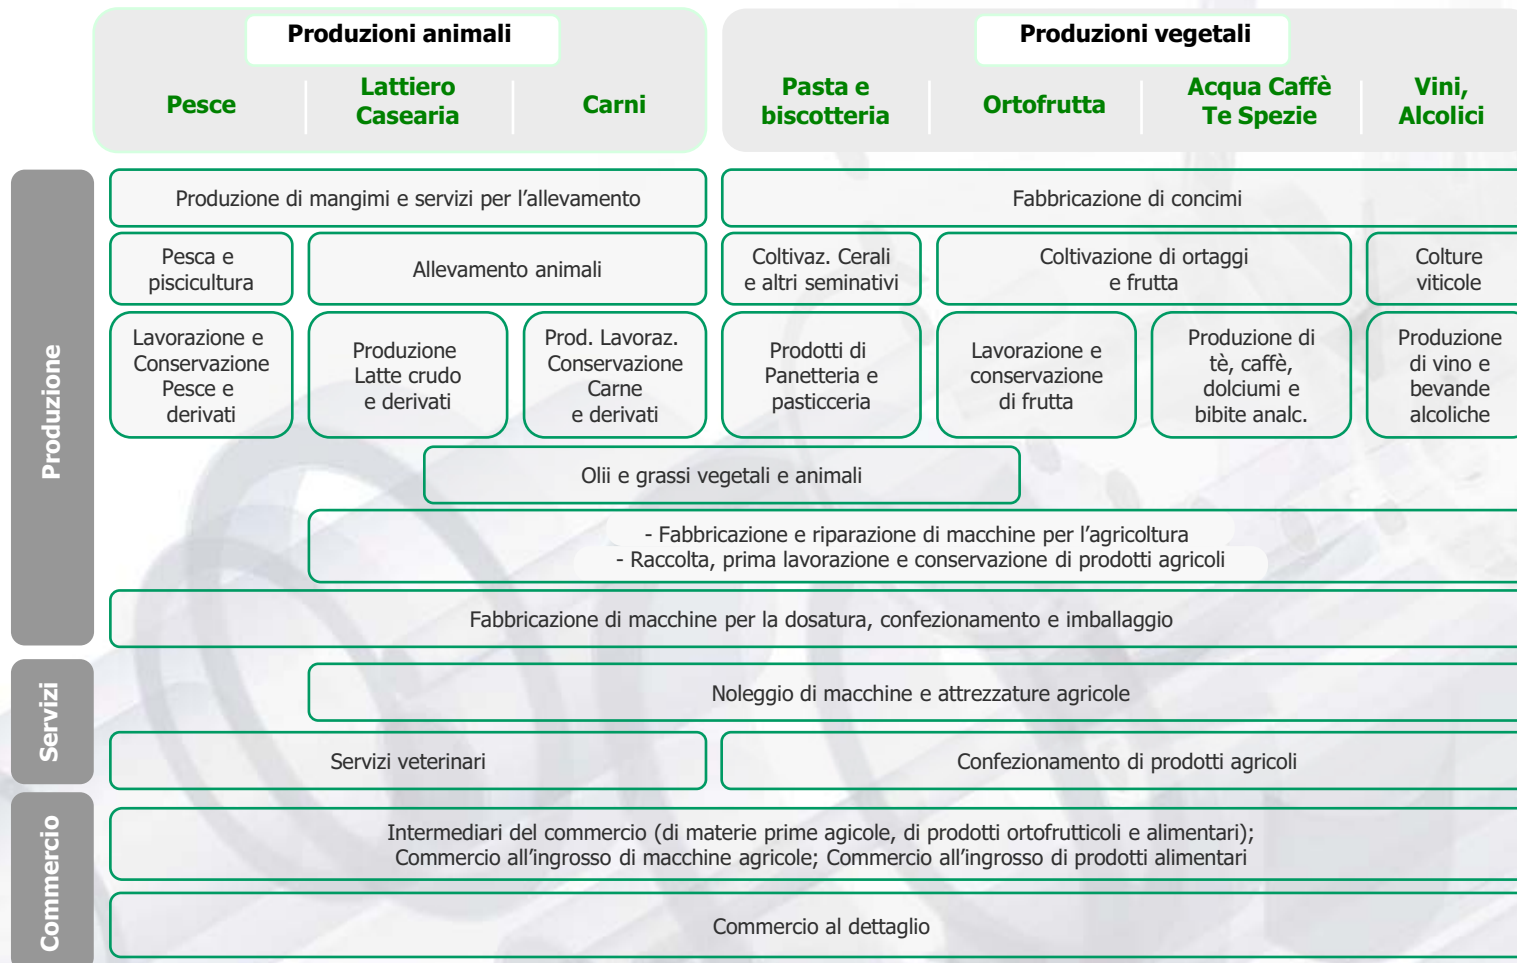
Produzioni animali

Pesce

Lattiero Casearia

Carni

Produzioni vegetali

Pasta e biscotteria

Ortofrutta

Acqua Caffè Te Spezie

Vini, Alcolici

Produzione

Produzione di mangimi e servizi per l'allevamento

Fabbricazione di concimi

Pesca e piscicultura

Allevamento animali

Coltivaz. Cerali e altri seminativi

Coltivazione di ortaggi e frutta

Colture viticole

Lavorazione e Conservazione Pesce e derivati

Produzione Latte crudo e derivati

Prod. Lavoraz. Conservazione Carne e derivati

Prodotti di Panetteria e pasticceria

Lavorazione e conservazione di frutta

Produzione di tè, caffè, dolciumi e bibite analc.

Produzione di vino e bevande alcoliche

Olii e grassi vegetali e animali

- Fabbricazione e riparazione di macchine per l'agricoltura
- Raccolta, prima lavorazione e conservazione di prodotti agricoli

Fabbricazione di macchine per la dosatura, confezionamento e imballaggio

Servizi

Noleggio di macchine e attrezzature agricole

Servizi veterinari

Confezionamento di prodotti agricoli

Commercio

Intermediari del commercio (di materie prime agicole, di prodotti ortofrutticoli e alimentari);
Commercio all'ingrosso di macchine agricole; Commercio all'ingrosso di prodotti alimentari

Commercio al dettaglio